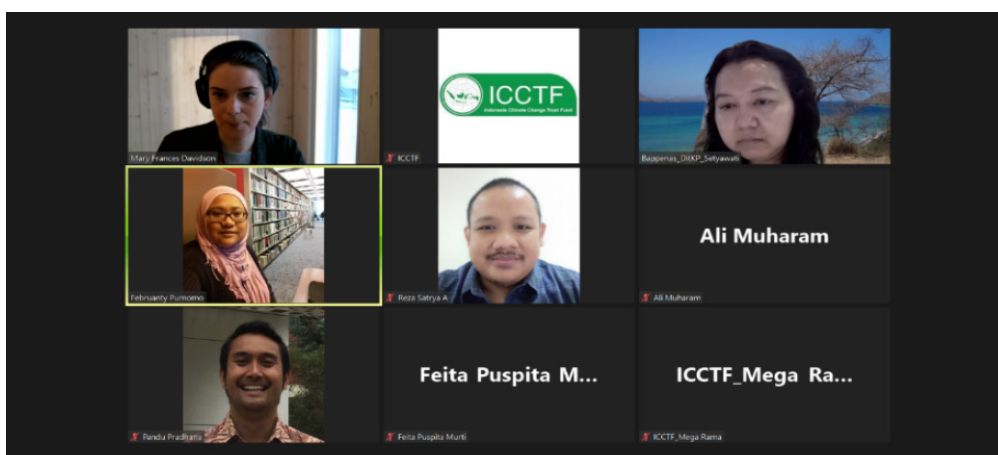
Mary Frances Davidson

ICCTF
Indonesia Climate Change Trust Fund

ICCTF

Bappenas_DIKP_Setyawati

Februanty Purnomo

Reza Satrya A

Ali Muharam

Ali Muharam

Pandu Pradhana

Feita Puspita M...

Feita Puspita Murti

ICCTF_Mega Ra...

ICCTF_Mega Rama